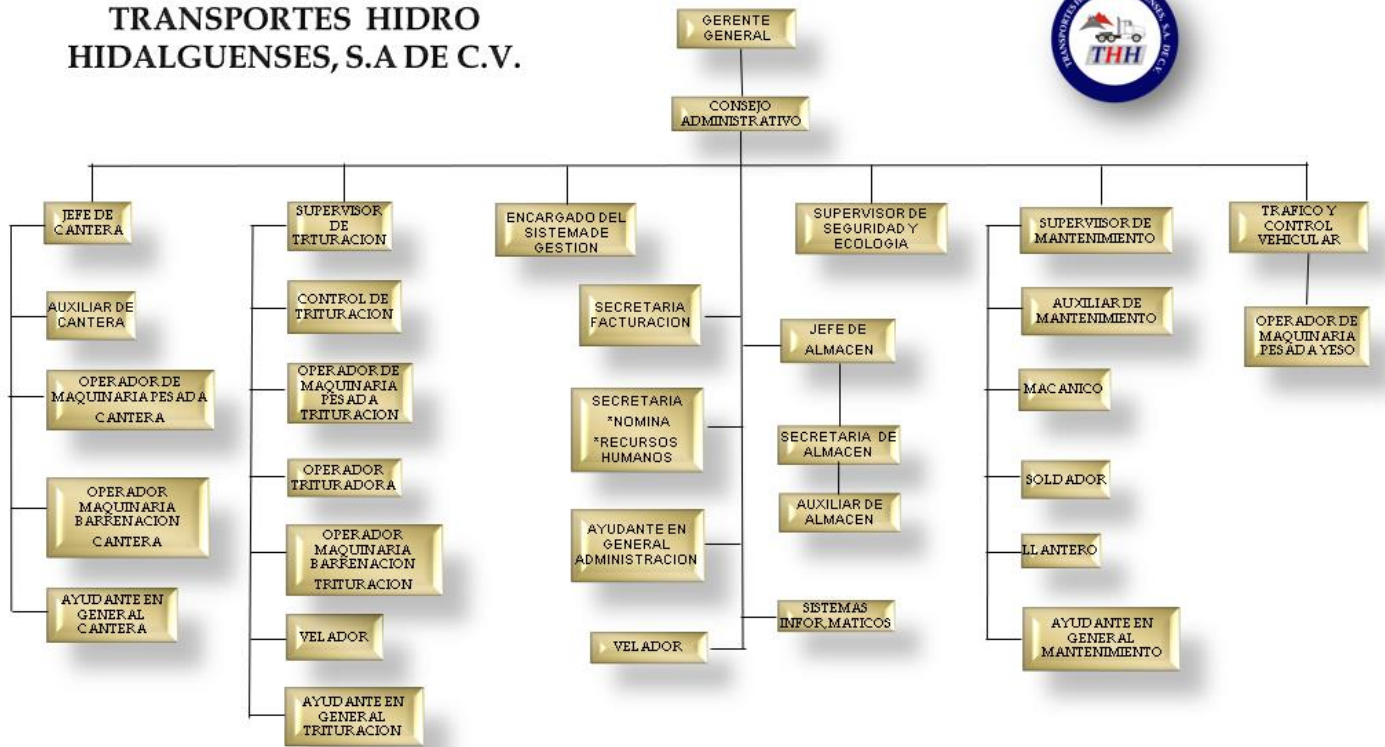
TRANSPORTES HIDRO HIDALGUENSES, S.A DE C.V.

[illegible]SES, S.A. DE C.V.
THH

GERENTE GENERAL

CONSEJO ADMINISTRATIVO

JEFE DE CANTERA

AUXILIAR DE CANTERA

OPERADOR DE MAQUINARIA PESADA CANTERA

OPERADOR MAQUINARIA BARRENACION CANTERA

AYUDANTE EN GENERAL CANTERA

SUPERVISOR DE TRTURACION

CONTROL DE TRITURACION

OPERADOR DE MAQUINARIA PESADA TRITURACION

OPERADOR TRITURADORA

OPERADOR MAQUINARIA BARRENACION TRITURACION

VELADOR

AYUDANTE EN GENERAL TRITURACION

ENCARGADO DEL SISTEMA DE GESTION

SECRETARIA FACTURACION

SECRETARIA *NOMINA *RECURSOS HUMANOS

AYUDANTE EN GENERAL ADMINISTRACION

VELADOR

SUPERVISOR DE SEGURIDAD Y ECOLOGIA

JEFE DE ALMACEN

SECRETARIA DE ALMACEN

AUXILIAR DE ALMACEN

SISTEMAS INFORMATICOS

SUPERVIISOR DE MANTENIMIENTO

AUXILIAR DE MANTENIMIENTO

MACANICO

SOLDADOR

LLANTERO

AYUDANTE EN GENERAL MANTENIMIENTO

TRAFICO Y CONTROL VEHICULAR

OPERADOR DE MAQUINARIA PESADA YESO